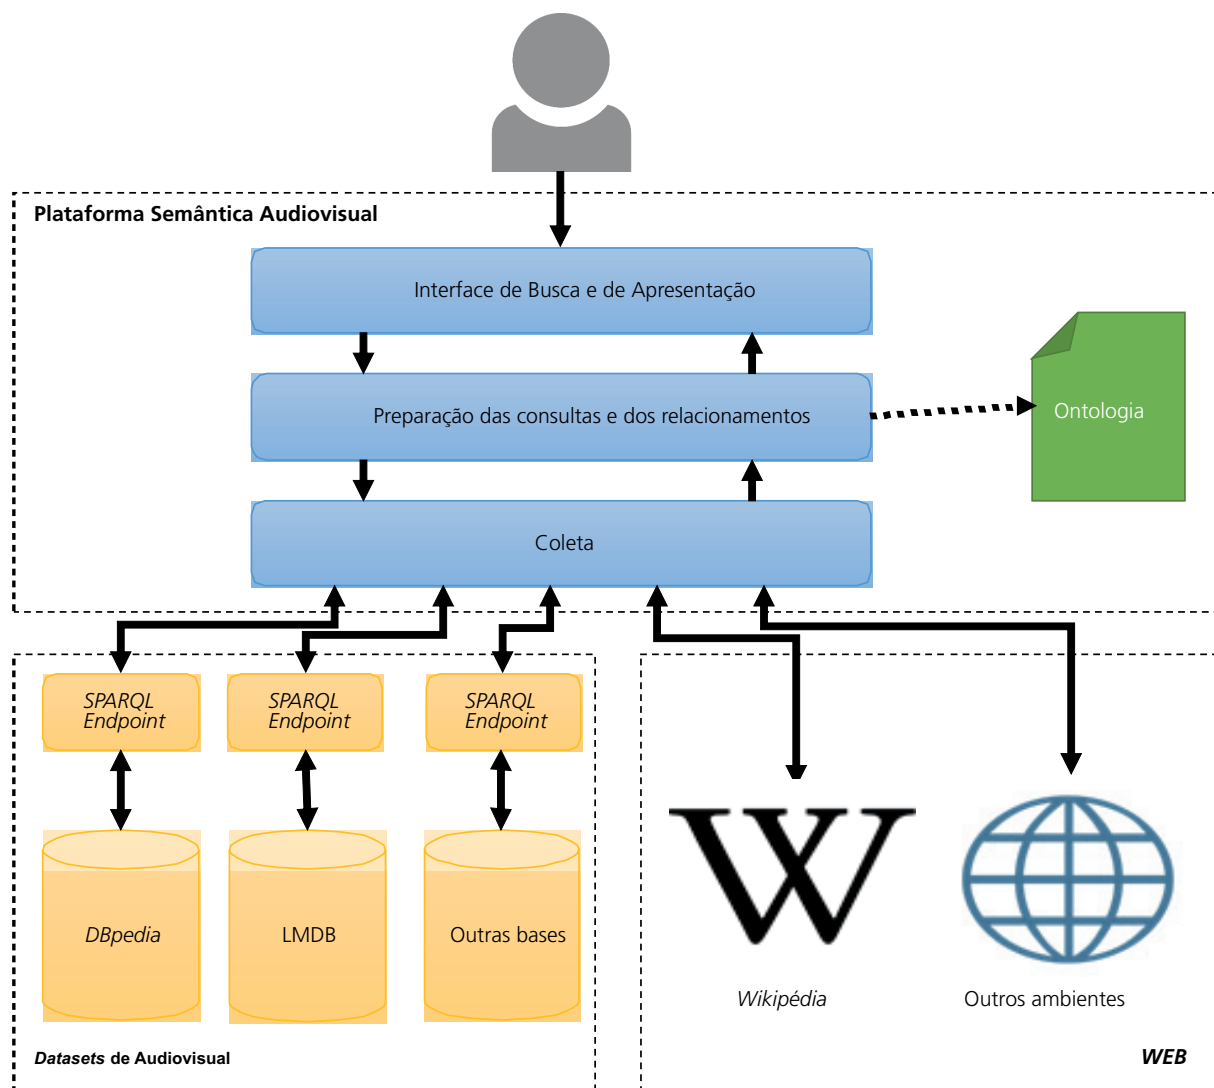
Plataforma Semântica Audiovisual

Interface de Busca e de Apresentação

Preparação das consultas e dos relacionamentos

Ontologia

Coleta

SPARQL Endpoint

SPARQL Endpoint

SPARQL Endpoint

DBpedia

LMDB

Outras bases

W

Wikipédia

Outros ambientes

Datasets de Audiovisual

WEB